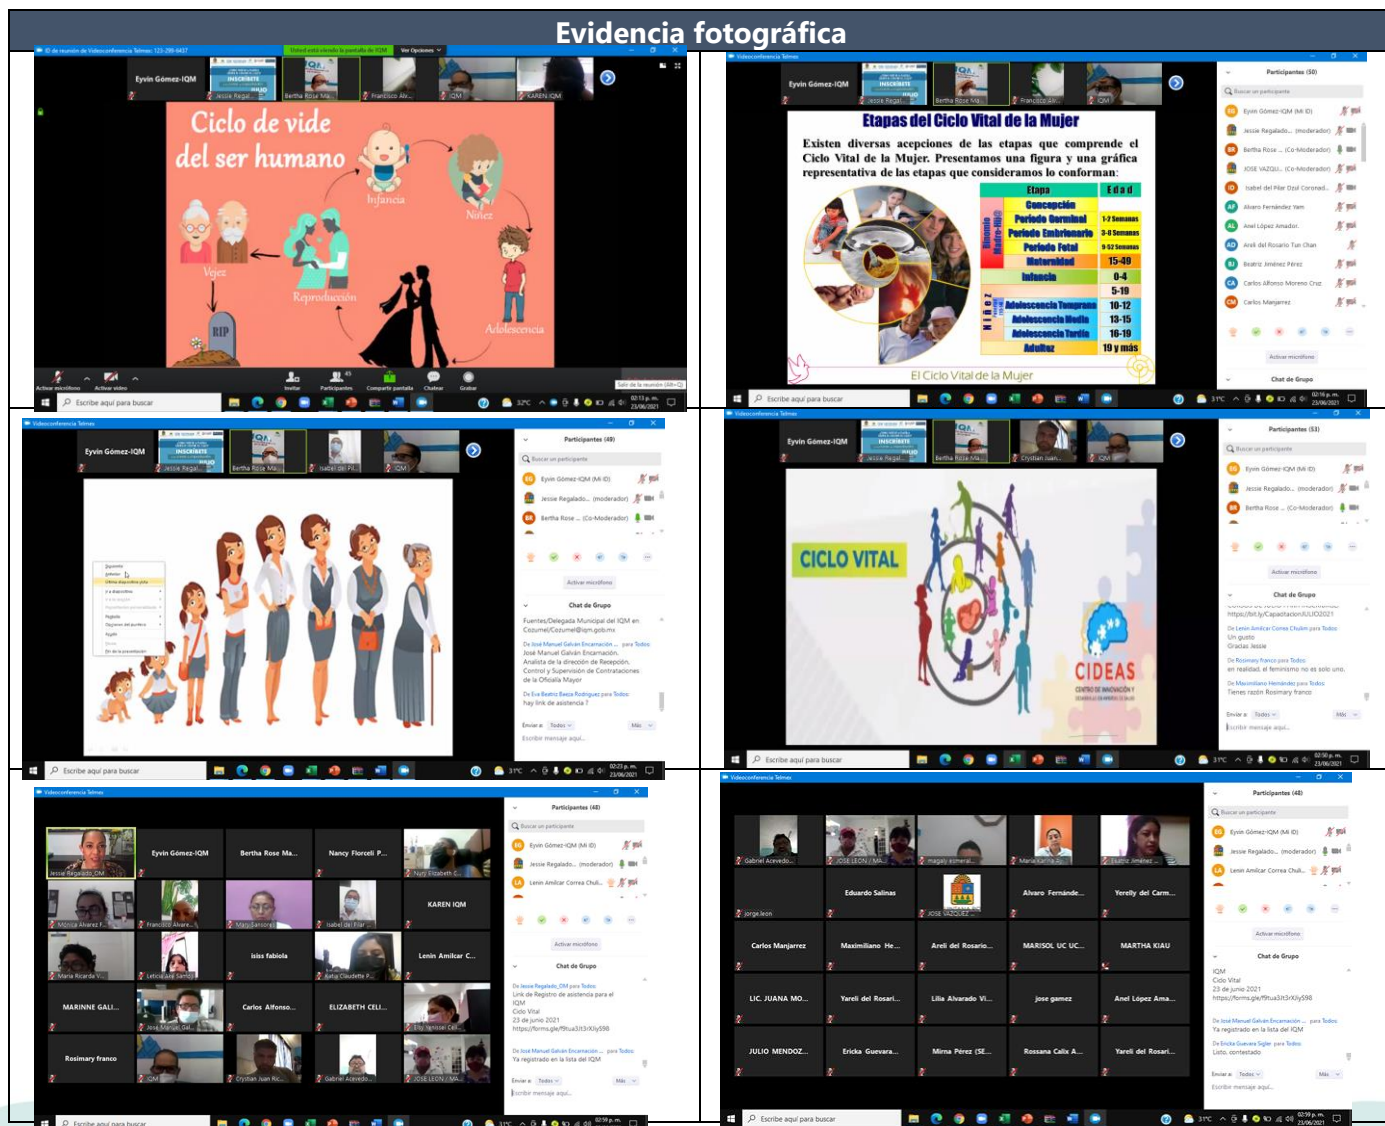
Evidencia fotográfica

Eyvin Gómez-IQM
Jessie Regal...
Bertha Rose Ma...
Francisco Álv...
IQM
KAREN IQM

Ciclo de vide del ser humano
Infancia
Niñez
Vejez
Reproducción
Adolescencia
RIP

Activar micrófono
Activar video
Invitar
Participantes
Compartir pantalla
Chatear
Grabar
Salir de la reunión
Escribe aquí para buscar

Videoconferencia Telmex
Eyvin Gómez-IQM

Etapas del Ciclo Vital de la Mujer
Existen diversas acepciones de las etapas que comprende el Ciclo Vital de la Mujer. Presentamos una figura y una gráfica representativa de las etapas que consideramos lo conforman:

| Etapa | Edad |
|---|---|
| Concepción | |
| Periodo Germinal | 1-2 Semanas |
| Periodo Embrionario | 3-8 Semanas |
| Periodo Fetal | 9-32 Semanas |
| Maternidad | 15-40 |
| Infancia | 0-4 |
| | 5-19 |
| Adolescencia Temprana | 10-12 |
| Adolescencia Media | 13-15 |
| Adolescencia Tardía | 16-19 |
| Adultez | 10 y más |

El Ciclo Vital de la Mujer

Participantes (50)
Buscar un participante
Eyvin Gómez-IQM (Mi ID)
Jessie Regalado... (moderador)
Bertha Rose ... (Co-Moderador)
JOSE VAZQU... (Co-Moderador)
Isabel del Pilar Dzul Coronad...
Alvaro Fernández Yam
Anel López Amador
Areli del Rosario Tun Chan
Beatriz Jiménez Pérez
Carlos Alfonso Moreno Cruz
Carlos Manjarrez
Activar micrófono
Chat de Grupo

Participantes (49)
Chat de Grupo
Fuentes/Delegada Municipal del IQM en Cozumel/Cozumel@iqm.gob.mx
José Manuel Galván Encarnación.
Analista de la dirección de Recepción, Control y Supervisión de Contrataciones de la Oficialía Mayor
hay link de asistencia ?
Enviar a: Todos
Escribir mensaje aquí...

CICLO VITAL
CIDEAS
Participantes (53)
Un gusto
Gracias Jessie
en realidad, el feminismo no es solo uno.
Tienes razón Rosimary franco

Participantes (48)
Eyvin Gómez-IQM
Bertha Rose Ma...
Nancy Florceli P...
KAREN IQM
isiss fabiola
Lenin Amilcar C...
MARINNE GALI...
Carlos Alfonso...
ELIZABETH CELI...
Rosimary franco
Link de Registro de asistencia para el IQM
Ciclo Vital
23 de junio 2021
Ya registrado en la lista del IQM

Participantes (48)
Eduardo Salinas
Alvaro Fernánde...
Yerelly del Carm...
Carlos Manjarrez
Maximiliano He...
Areli del Rosario...
MARISOL UC UC...
MARTHA KIAU
LIC. JUANA MO...
Yareli del Rosari...
Lilia Alvarado Vi...
jose gamez
Anel López Ama...
JULIO MENDOZ...
Ericka Guevara...
Mirna Pérez (SE...
Rossana Calix A...
Yareli del Rosari...
IQM
Ciclo Vital
23 de junio 2021
Ya registrado en la lista del IQM
Listo, contestado
23/06/2021